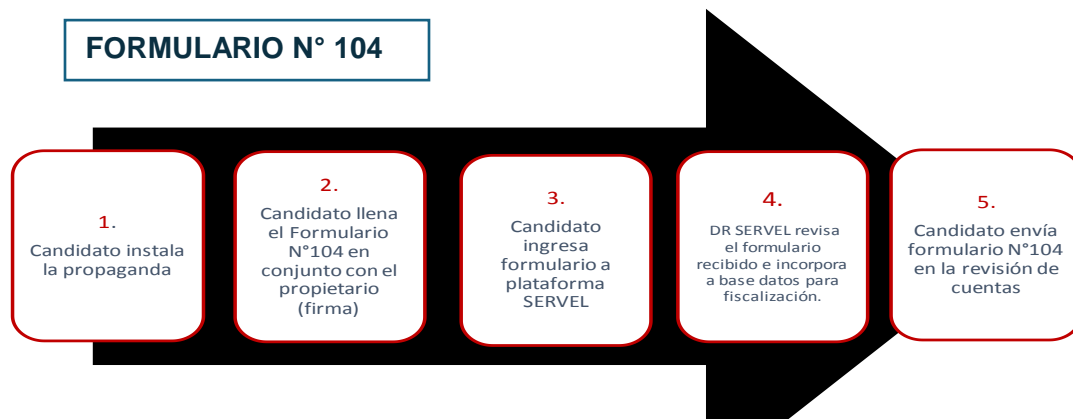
FORMULARIO N° 104

1.
Candidato instala la propaganda

2.
Candidato llena el Formulario N°104 en conjunto con el propietario (firma)

3.
Candidato ingresa formulario a plataforma SERVEL

4.
DR SERVEL revisa el formulario recibido e incorpora a base datos para fiscalización.

5.
Candidato envía formulario N°104 en la revisión de cuentas